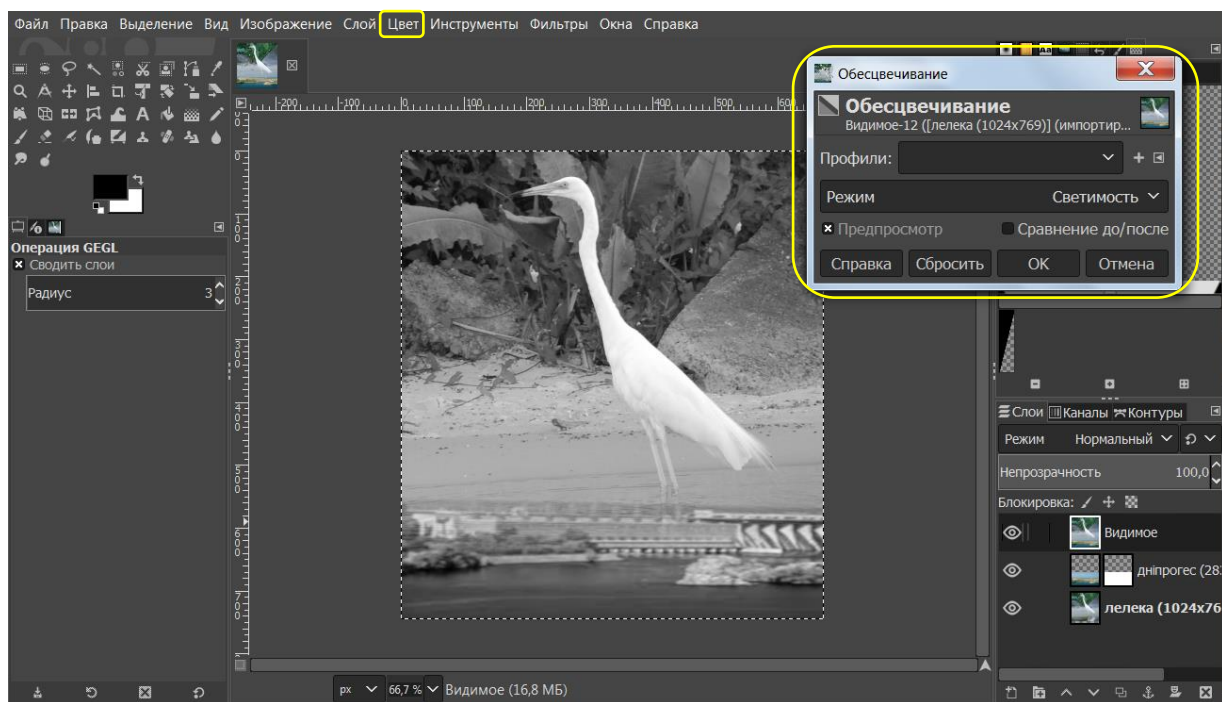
Файл Правка Выделение Вид Изображение Слой Цвет Инструменты Фильтры Окна Справка

Операция GEGL
Сводить слои
Радиус 3

-200 -100 0 100 200 300 400 500 60

Обесцвечивание
Обесцвечивание
Видимое-12 ([лелека (1024x769)] (импортир...
Профили:
Режим Светимость
Предпросмотр
Сравнение до/после
Справка Сбросить OK Отмена

Слои Каналы Контуры
Режим Нормальный
Непрозрачность 100,0
Блокировка:
Видимое
днiпрогес (28
лелека (1024x76

px 66,7 % Видимое (16,8 МБ)